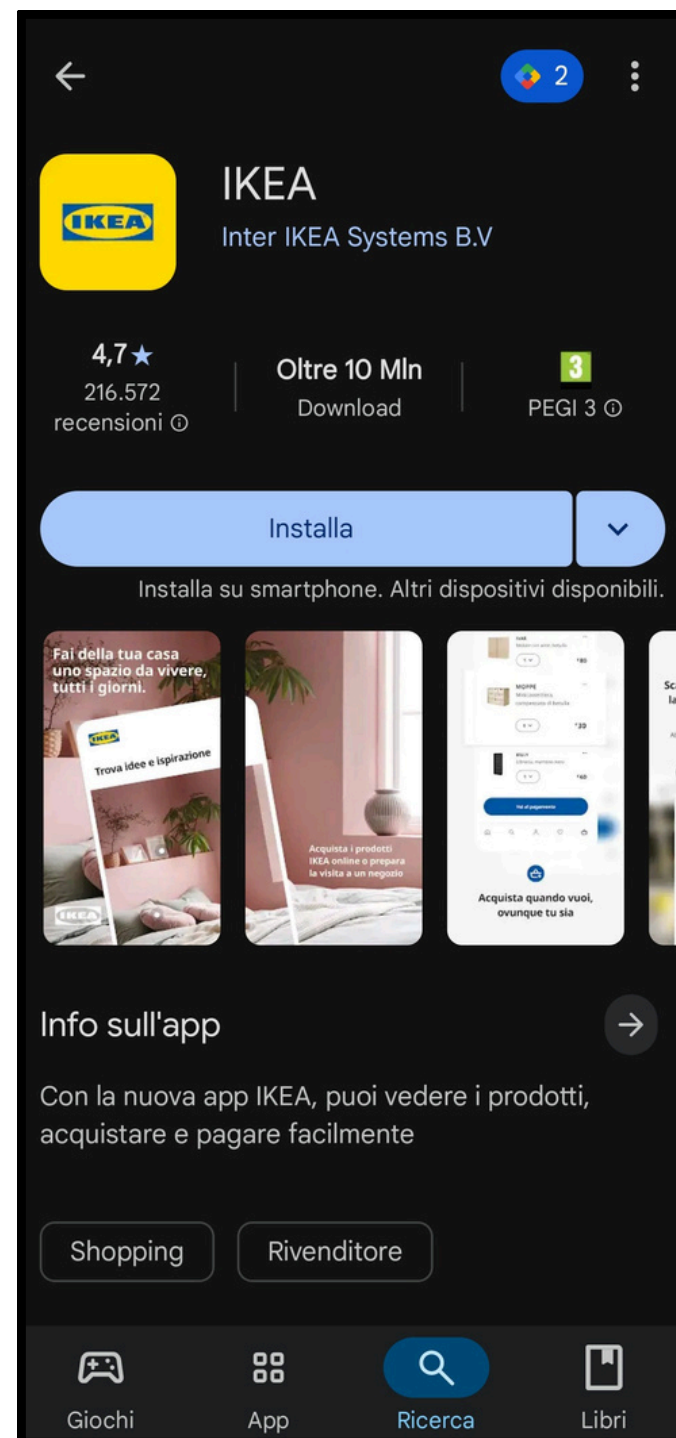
2

IKEA

IKEA
Inter IKEA Systems B.V

4,7★
216.572
recensioni ⓘ

Oltre 10 Mln
Download

3
PEGI 3 ⓘ

Installa

Installa su smartphone. Altri dispositivi disponibili.

Fai della tua casa uno spazio da vivere, tutti i giorni.

IKEA
Trova idee e ispirazione

IKEA

Acquista i prodotti IKEA online o prepara la visita a un negozio

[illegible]
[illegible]
MOPPE
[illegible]
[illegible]
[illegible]

Vai al pagamento

Acquista quando vuoi, ovunque tu sia

Info sull'app

Con la nuova app IKEA, puoi vedere i prodotti, acquistare e pagare facilmente

Shopping

Rivenditore

Giochi

App

Ricerca

Libri